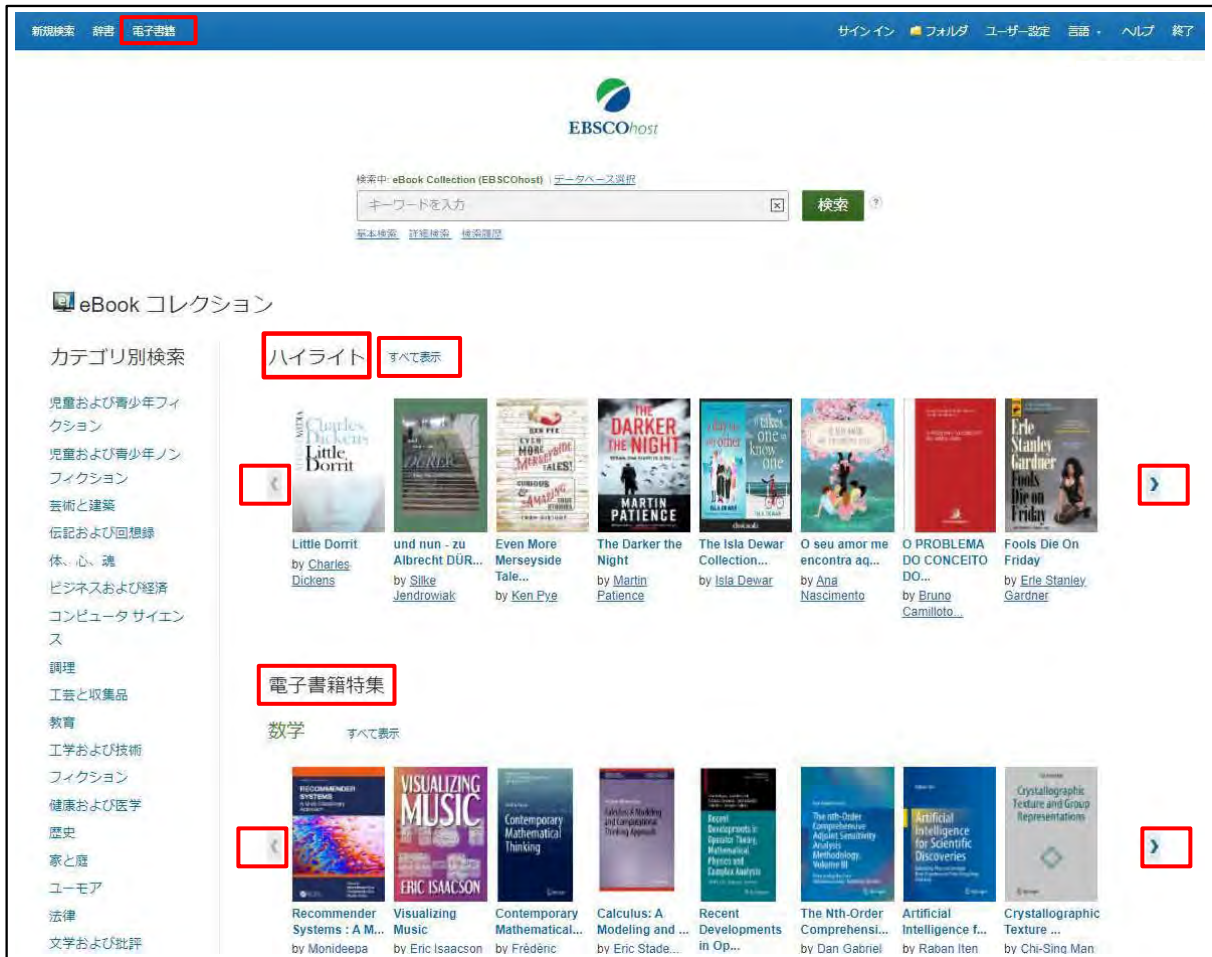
新規検索 辞書 電子書籍

サインイン フォルダ ユーザー設定 言語 ヘルプ 終了

EBSCOhost

検索中: eBook Collection (EBSCOhost) | データベース選択

キーワードを入力

検索

基本検索 詳細検索 検索履歴

eBook コレクション

カテゴリ別検索

児童および青少年フィクション
児童および青少年ノンフィクション
芸術と建築
伝記および回想録
体、心、魂
ビジネスおよび経済
コンピュータ サイエンス
調理
工芸と収集品
教育
工学および技術
フィクション
健康および医学
歴史
家と庭
ユーモア
法律
文学および批評

ハイライト すべて表示

Little Dorrit
by Charles Dickens

und nun - zu Albrecht DÜR...
by Silke Jendrowiak

Even More Merseyside Tale...
by Ken Pye

The Darker the Night
by Martin Patience

The Isla Dewar Collection...
by Isla Dewar

O seu amor me encontra aq...
by Ana Nascimento

O PROBLEMA DO CONCEITO DO...
by Bruno Camilloto...

Fools Die On Friday
by Erle Stanley Gardner

電子書籍特集

数学 すべて表示

Recommender Systems : A M...
by Monideepa

Visualizing Music
by Eric Isaacson

Contemporary Mathematical...
by Frédéric

Calculus: A Modeling and ...
by Eric Stade...

Recent Developments in Op...

The Nth-Order Comprehensi...
by Dan Gabriel

Artificial Intelligence f...
by Raban Iten

Crystallographic Texture ...
by Chi-Sing Man